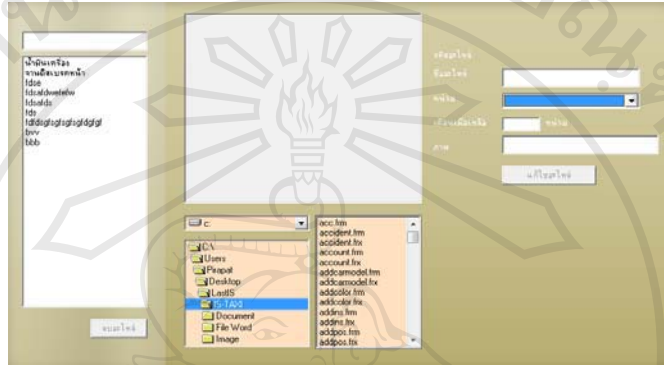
น้ำมันเครื่อง
จานดิสเบรคหน้า
fdse
fdsafdwefefw
fdsafds
fds
fdfdsgfsgfsgfsgfdgfgf
fwv
bbb

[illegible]

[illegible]
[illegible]
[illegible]
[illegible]
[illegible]
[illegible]
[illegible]

c:
C:\
Users
Pirapat
Desktop
LastIS
IS-TAXI
Document
File Word
Image

acc.frm
accident.frm
accident.frx
account.frm
account.frx
addcarmodel.frm
addcarmodel.frx
addcolor.frm
addcolor.frx
addins.frm
addins.frx
addpos.frm
addpos.frx